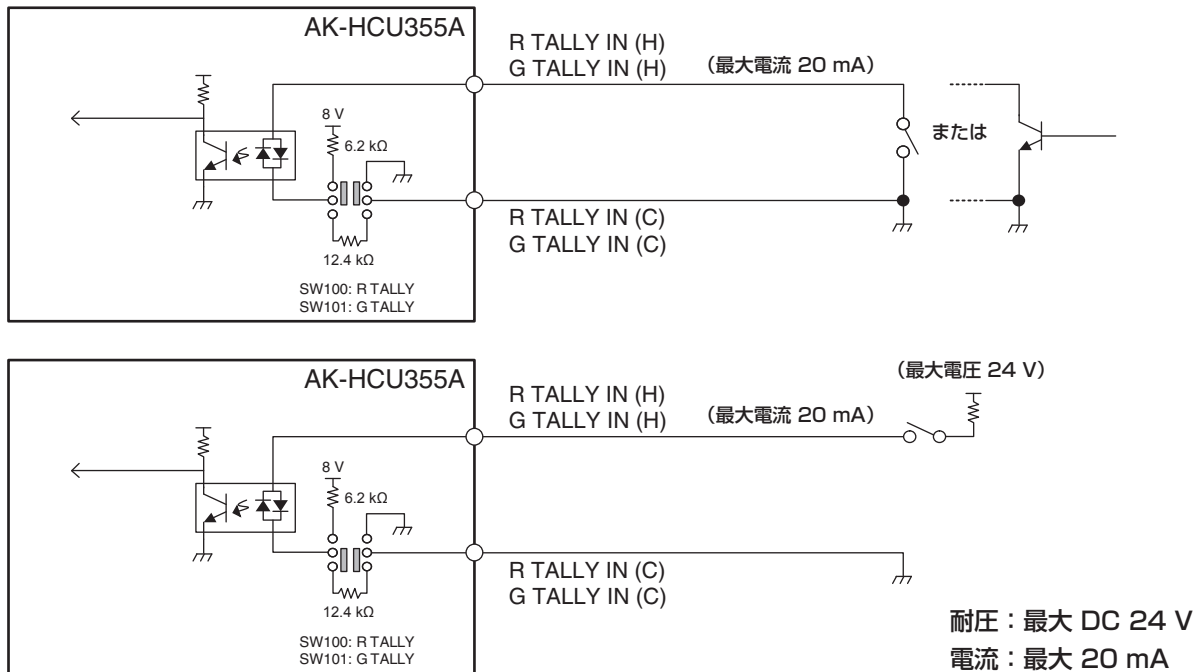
AK-HCU355A

R TALLY IN (H)
G TALLY IN (H)

（最大電流 20 mA）

8 V

6.2 kΩ

12.4 kΩ

SW100: R TALLY
SW101: G TALLY

R TALLY IN (C)
G TALLY IN (C)

または

AK-HCU355A

（最大電圧 24 V）

R TALLY IN (H)
G TALLY IN (H)

（最大電流 20 mA）

8 V

6.2 kΩ

12.4 kΩ

SW100: R TALLY
SW101: G TALLY

R TALLY IN (C)
G TALLY IN (C)

耐圧：最大 DC 24 V
電流：最大 20 mA